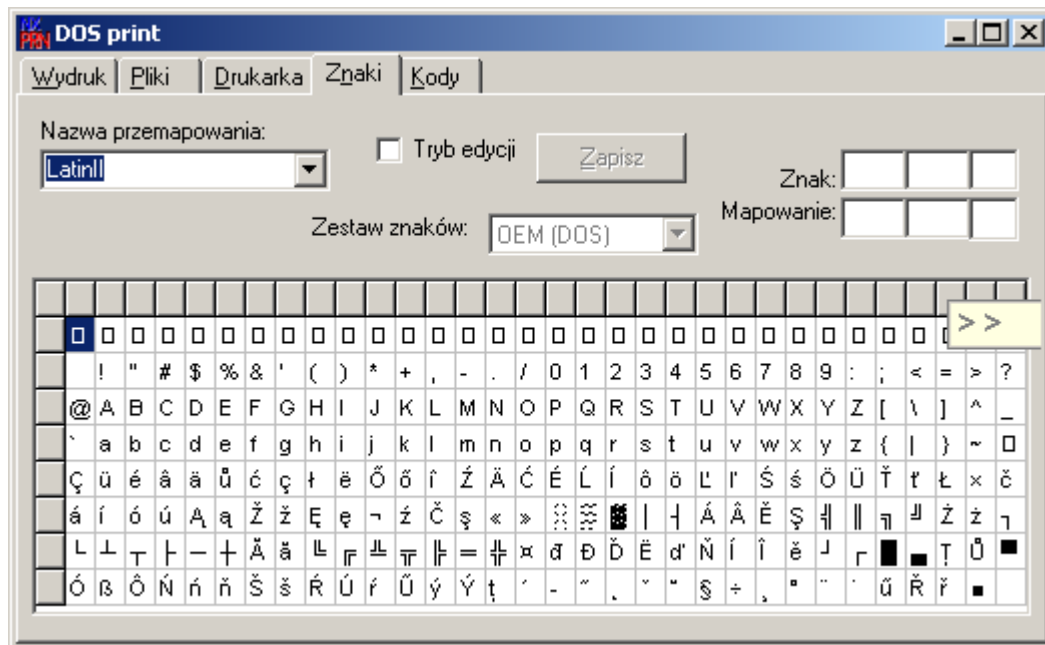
DOS print

Wydruk | Pliki | Drukarka | Znaki | Kody

Nazwa przemapowania:
LatinII

Tryb edycji

Zapisz

Znak:
Mapowanie:

Zestaw znaków: OEM (DOS)

>>

| | | | | | | | | | | | | | | | | | | | | | | | | | | | | | | | |
|---|---|---|---|---|---|---|---|---|---|---|---|---|---|---|---|---|---|---|---|---|---|---|---|---|---|---|---|---|---|---|---|
| □ | □ | □ | □ | □ | □ | □ | □ | □ | □ | □ | □ | □ | □ | □ | □ | □ | □ | □ | □ | □ | □ | □ | □ | □ | □ | □ | □ | □ | □ | □ | □ |
| | ! | " | # | $ | % | & | ' | ( | ) | * | + | , | - | . | / | 0 | 1 | 2 | 3 | 4 | 5 | 6 | 7 | 8 | 9 | : | ; | < | = | > | ? |
| @ | A | B | C | D | E | F | G | H | I | J | K | L | M | N | O | P | Q | R | S | T | U | V | W | X | Y | Z | [ | \ | ] | ^ | _ |
| ` | a | b | c | d | e | f | g | h | i | j | k | l | m | n | o | p | q | r | s | t | u | v | w | x | y | z | { | \| | } | ~ | □ |
| Ç | ü | é | â | ä | ů | ć | ç | ł | ë | Ő | ő | î | Ź | Ä | Ć | É | Ĺ | ĺ | ô | ö | Ľ | ľ | Ś | ś | Ö | Ü | Ť | ť | Ł | × | č |
| á | í | ó | ú | Ą | ą | Ž | ž | Ę | ę | ¬ | ź | Č | ş | « | » | ░ | ▒ | ▓ | │ | ┤ | Á | Â | Ě | Ş | ╣ | ║ | ╗ | ╝ | Ż | ż | ┐ |
| └ | ┴ | ┬ | ├ | ─ | ┼ | Ă | ă | ╚ | ╔ | ╩ | ╦ | ╠ | ═ | ╬ | ¤ | đ | Đ | Ď | Ë | ď | Ň | Í | Î | ě | ┘ | ┌ | █ | ▄ | Ţ | Ů | ▀ |
| Ó | ß | Ô | Ń | ń | ň | Š | š | Ŕ | Ú | ŕ | Ű | ý | Ý | ţ | ´ | - | ˝ | ˛ | ˇ | ˘ | § | ÷ | ¸ | ° | ¨ | ˙ | ű | Ř | ř | ■ | |